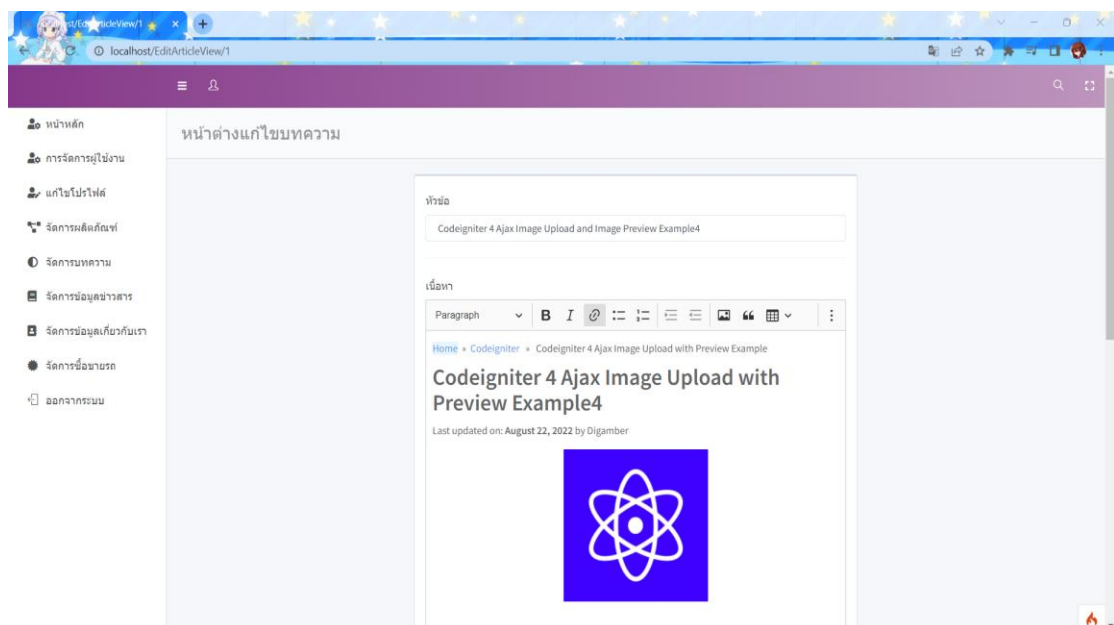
st/EditArticleView/1

localhost/EditArticleView/1

หน้าหลัก
การจัดการผู้ใช้งาน
แก้ไขโปรไฟล์
จัดการผลิตภัณฑ์
จัดการบทความ
จัดการข้อมูลข่าวสาร
จัดการข้อมูลเกี่ยวกับเรา
จัดการซื้อขายรถ
ออกจากระบบ

หน้าต่างแก้ไขบทความ

หัวข้อ

Codeigniter 4 Ajax Image Upload and Image Preview Example4

เนื้อหา

Paragraph

Home » Codeigniter » Codeigniter 4 Ajax Image Upload with Preview Example

Codeigniter 4 Ajax Image Upload with Preview Example4

Last updated on: August 22, 2022 by Digamber